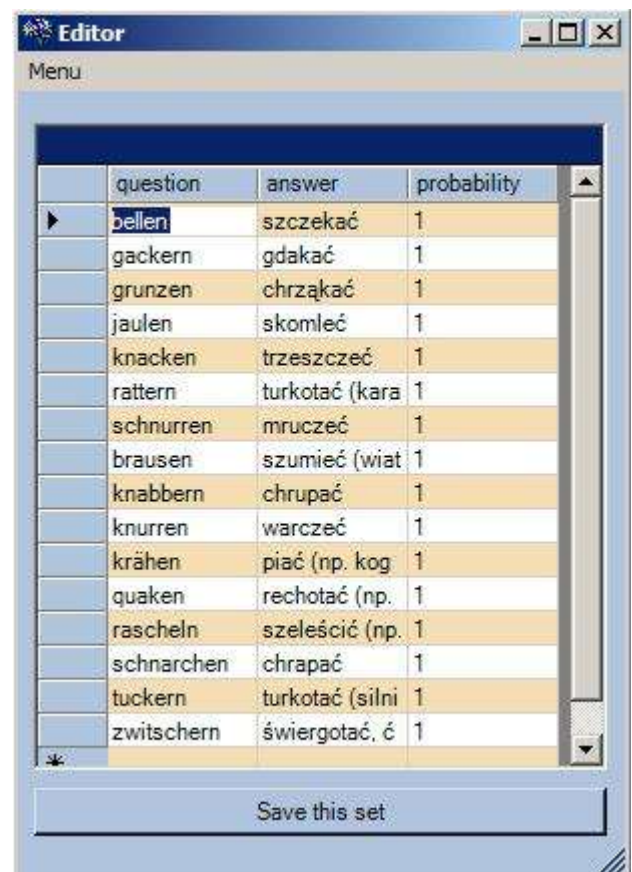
Editor

Menu

| | question | answer | probability |
|---|---|---|---|
| ▸ | bellen | szczekać | 1 |
| | gackern | gdakać | 1 |
| | grunzen | chrząkać | 1 |
| | jaulen | skomleć | 1 |
| | knacken | trzeszczeć | 1 |
| | rattern | turkotać (kara | 1 |
| | schnurren | mruczeć | 1 |
| | brausen | szumieć (wiat | 1 |
| | knabbern | chrupać | 1 |
| | knurren | warczeć | 1 |
| | krähen | piać (np. kog | 1 |
| | quaken | rechotać (np. | 1 |
| | rascheln | szeleścić (np. | 1 |
| | schnarchen | chrapać | 1 |
| | tuckern | turkotać (silni | 1 |
| | zwitschern | świergotać, ć | 1 |
| * | | | |

Save this set